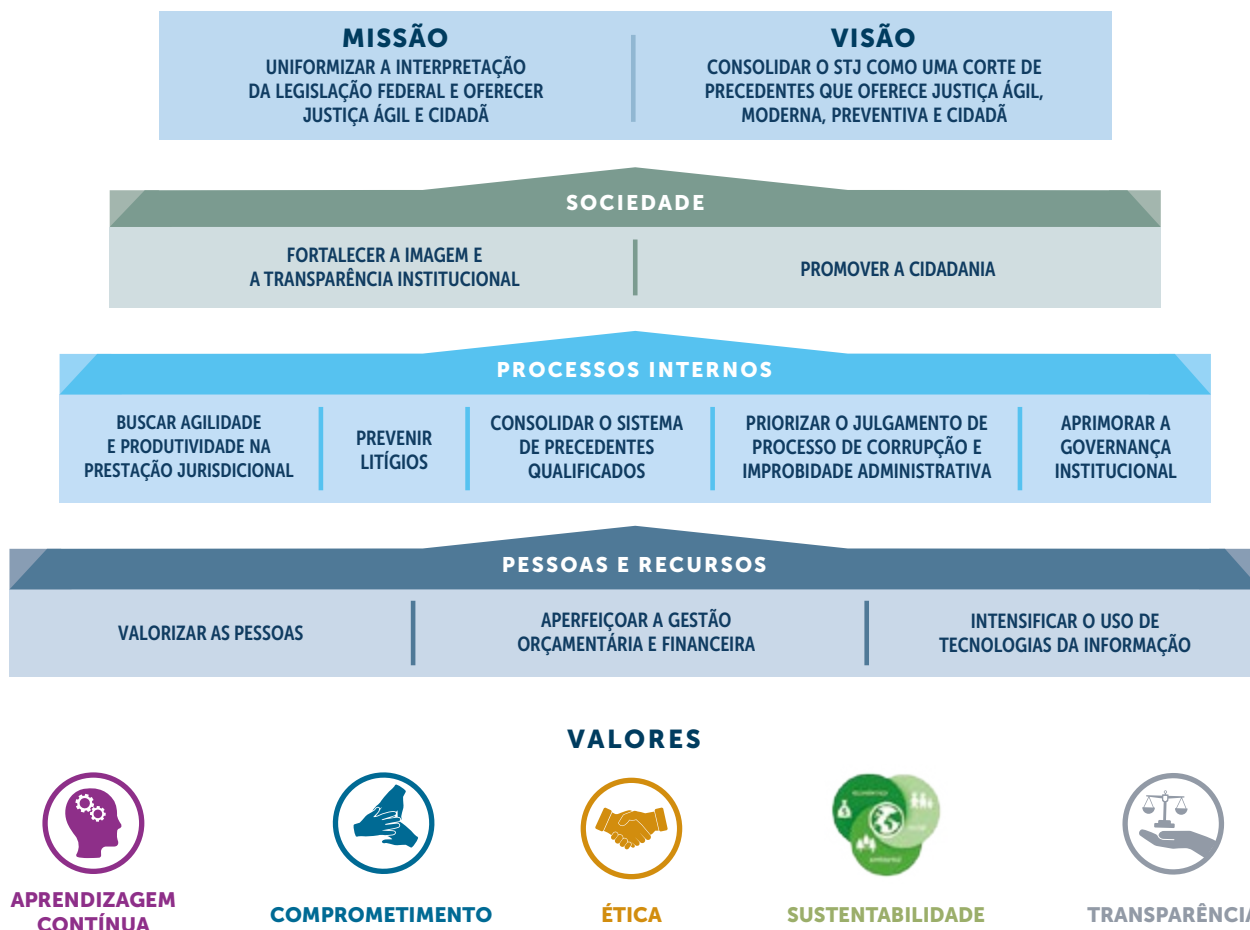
MISSÃO
UNIFORMIZAR A INTERPRETAÇÃO DA LEGISLAÇÃO FEDERAL E OFERECER JUSTIÇA ÁGIL E CIDADÃ

VISÃO
CONSOLIDAR O STJ COMO UMA CORTE DE PRECEDENTES QUE OFERECE JUSTIÇA ÁGIL, MODERNA, PREVENTIVA E CIDADÃ

SOCIEDADE

FORTALECER A IMAGEM E A TRANSPARÊNCIA INSTITUCIONAL

PROMOVER A CIDADANIA

PROCESSOS INTERNOS

BUSCAR AGILIDADE E PRODUTIVIDADE NA PRESTAÇÃO JURISDICIONAL

PREVENIR LITÍGIOS

CONSOLIDAR O SISTEMA DE PRECEDENTES QUALIFICADOS

PRIORIZAR O JULGAMENTO DE PROCESSO DE CORRUPÇÃO E IMPROBIDADE ADMINISTRATIVA

APRIMORAR A GOVERNANÇA INSTITUCIONAL

PESSOAS E RECURSOS

VALORIZAR AS PESSOAS

APERFEIÇOAR A GESTÃO ORÇAMENTÁRIA E FINANCEIRA

INTENSIFICAR O USO DE TECNOLOGIAS DA INFORMAÇÃO

VALORES

APRENDIZAGEM CONTÍNUA

COMPROMETIMENTO

ÉTICA

SUSTENTABILIDADE

TRANSPARÊNCIA